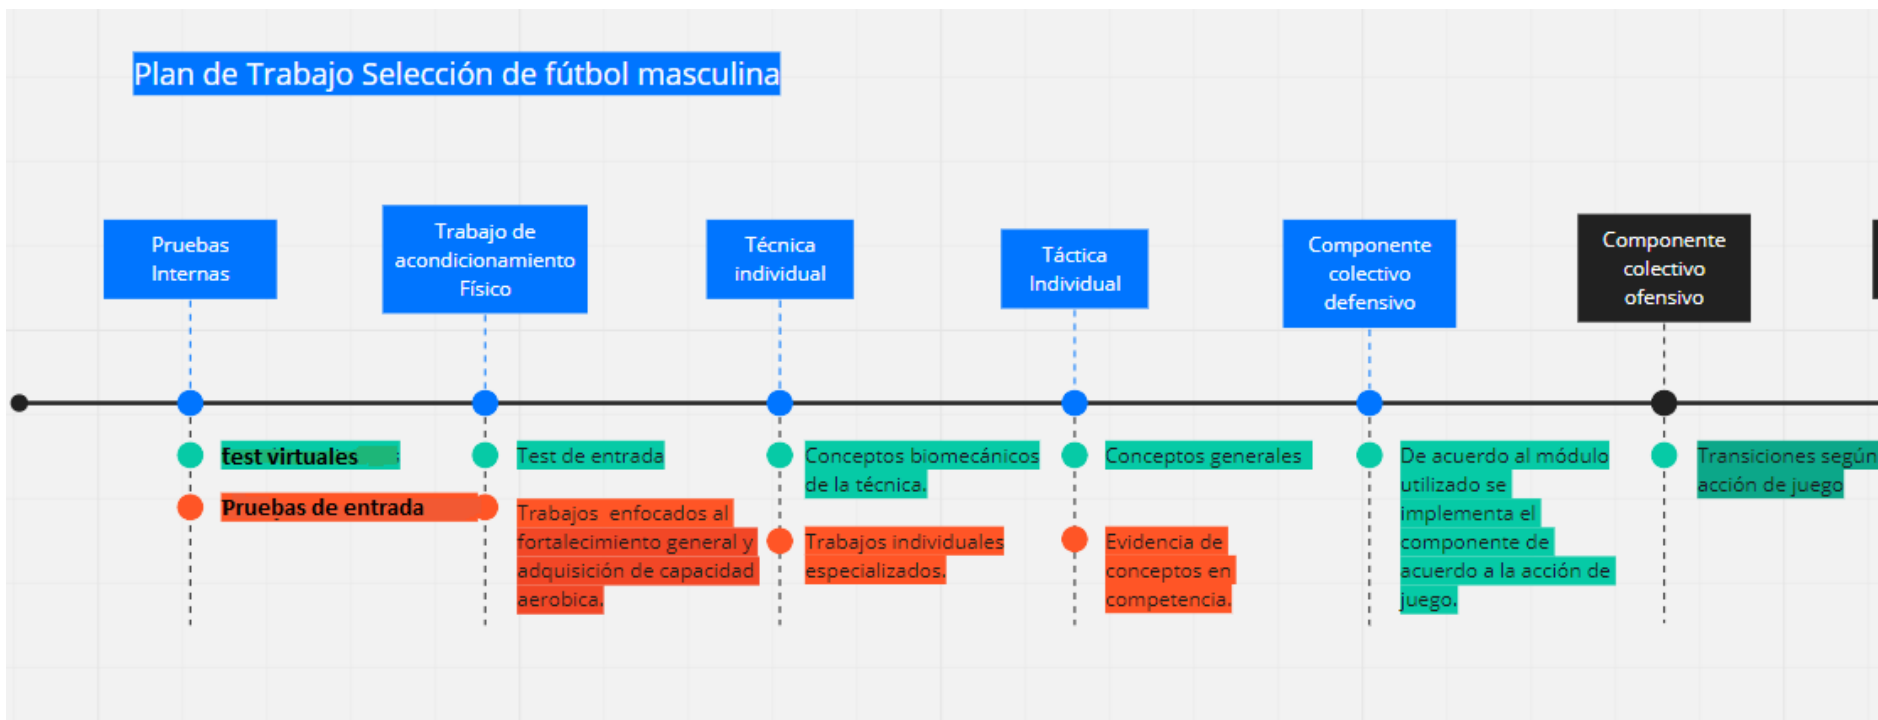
Plan de Trabajo Selección de fútbol masculina

Pruebas Internas

test virtuales

Pruebas de entrada

Trabajo de acondicionamiento Físico

Test de entrada

Trabajos enfocados al fortalecimiento general y adquisición de capacidad aerobica.

Técnica individual

Conceptos biomecánicos de la técnica.

Trabajos individuales especializados.

Táctica Individual

Conceptos generales

Evidencia de conceptos en competencia.

Componente colectivo defensivo

De acuerdo al módulo utilizado se implementa el componente de acuerdo a la acción de juego.

Componente colectivo ofensivo

Transiciones según acción de juego